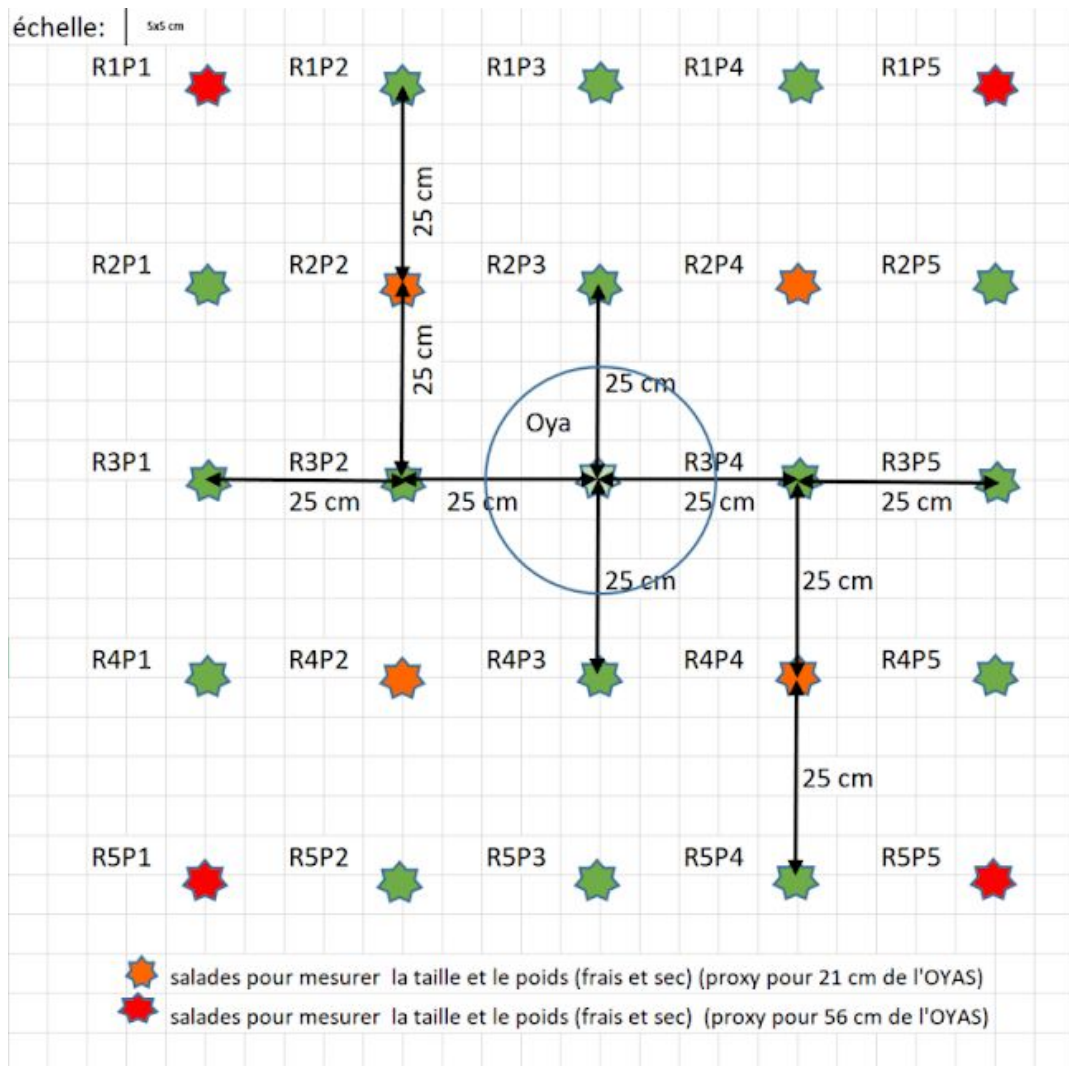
échelle: 5x5 cm

R1P1 R1P2 R1P3 R1P4 R1P5

25 cm

R2P1 R2P2 R2P3 R2P4 R2P5

25 cm

25 cm

Oya

R3P1 R3P2 R3P4 R3P5

25 cm 25 cm 25 cm 25 cm

25 cm

25 cm

R4P1 R4P2 R4P3 R4P4 R4P5

25 cm

R5P1 R5P2 R5P3 R5P4 R5P5

salades pour mesurer la taille et le poids (frais et sec) (proxy pour 21 cm de l'OYAS)
salades pour mesurer la taille et le poids (frais et sec) (proxy pour 56 cm de l'OYAS)